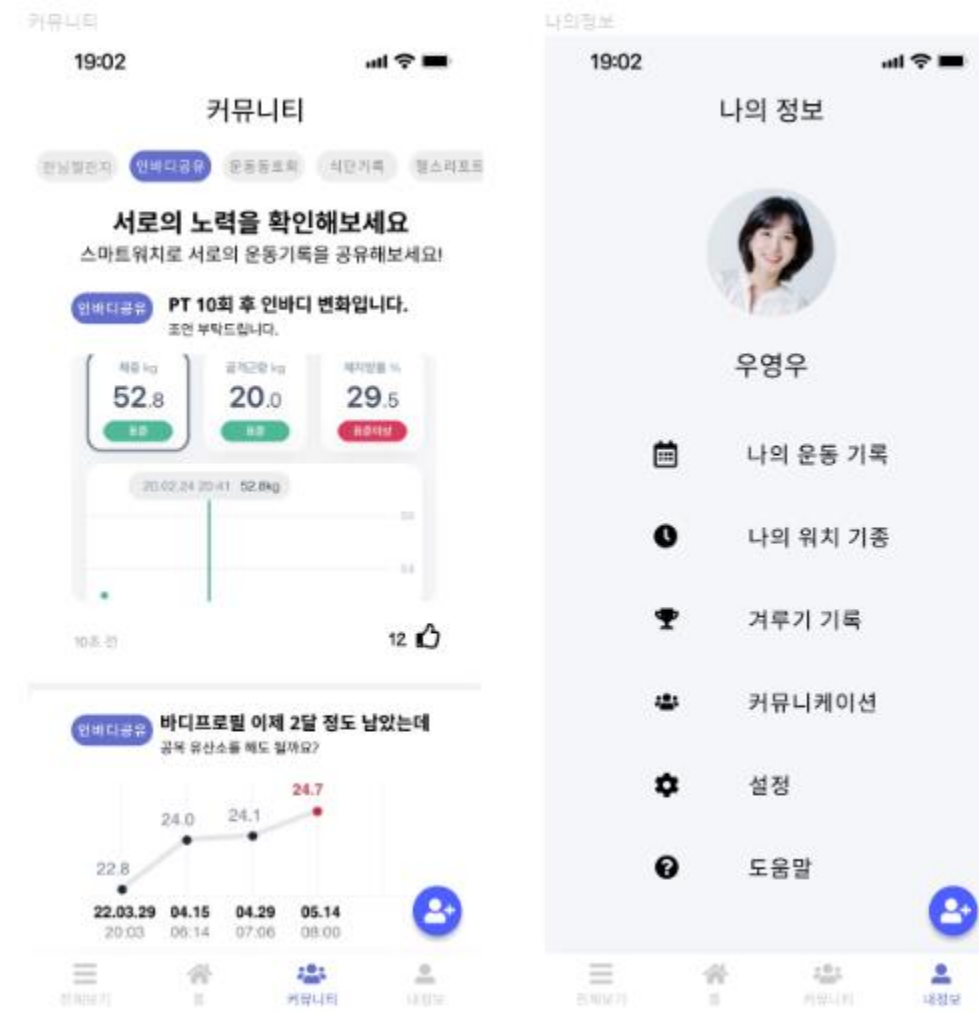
커뮤니티

19:02

커뮤니티

한님챌린지 인바디공유 운동동호회 식단기록 헬스피트

서로의 노력을 확인해보세요
스마트워치로 서로의 운동기록을 공유해보세요!

인바디공유 PT 10회 후 인바디 변화입니다.
조언 부탁드립니다.

체중 kg
52.8
표준

골격근량 kg
20.0
표준

체지방률 %
29.5
표준이상

20.02.24 20:41 52.8kg

10초 전

12

인바디공유 바디프로필 이제 2달 정도 남았는데
공복 유산소를 해도 될까요?

22.8
24.0
24.1
24.7

22.03.29 20:03
04.15 06:14
04.29 07:06
05.14 08:00

전체보기 홈 커뮤니티 내정보

나의정보

19:02

나의 정보

우영우

나의 운동 기록

나의 워치 기종

겨루기 기록

커뮤니케이션

설정

도움말

전체보기 홈 커뮤니티 내정보